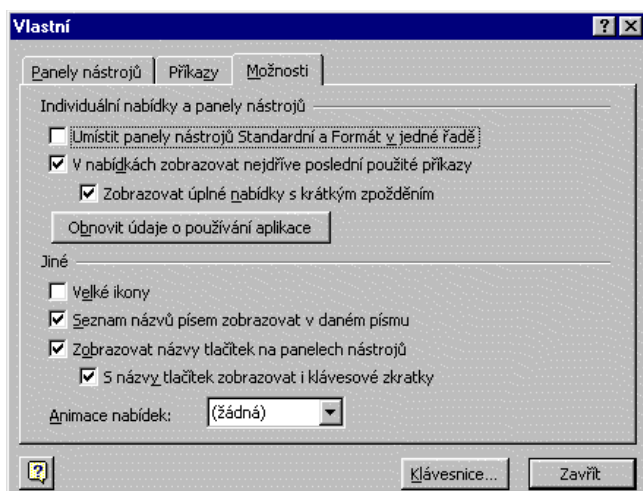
Vlastní

? X

Panely nástrojů | Příkazy | Možnosti

Individuální nabídky a panely nástrojů

Umístit panely nástrojů Standardní a Formát v jedné řadě

V nabídkách zobrazovat nejdříve poslední použité příkazy

Zobrazovat úplné nabídky s krátkým zpožděním

Obnovit údaje o používání aplikace

Jiné

Velké ikony

Seznam názvů písem zobrazovat v daném písmu

Zobrazovat názvy tlačítek na panelech nástrojů

S názvy tlačítek zobrazovat i klávesové zkratky

Animace nabídek: (žádná)

?

Klávesnice...

Zavřít